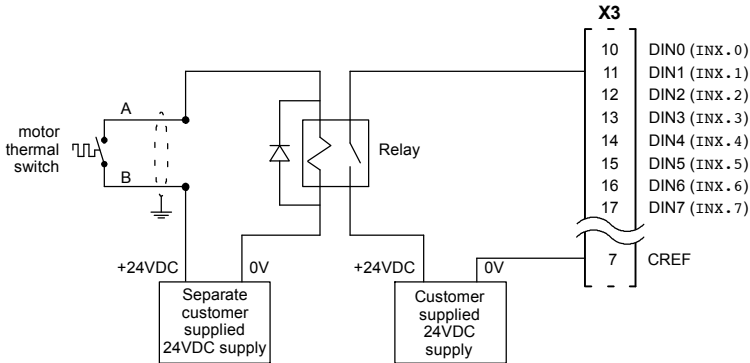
X3

10 DIN0 (INX.0)
11 DIN1 (INX.1)
12 DIN2 (INX.2)
13 DIN3 (INX.3)
14 DIN4 (INX.4)
15 DIN5 (INX.5)
16 DIN6 (INX.6)
17 DIN7 (INX.7)
7 CREF

motor thermal switch

A

B

Relay

+24VDC

0V

+24VDC

0V

Separate customer supplied 24VDC supply

Customer supplied 24VDC supply